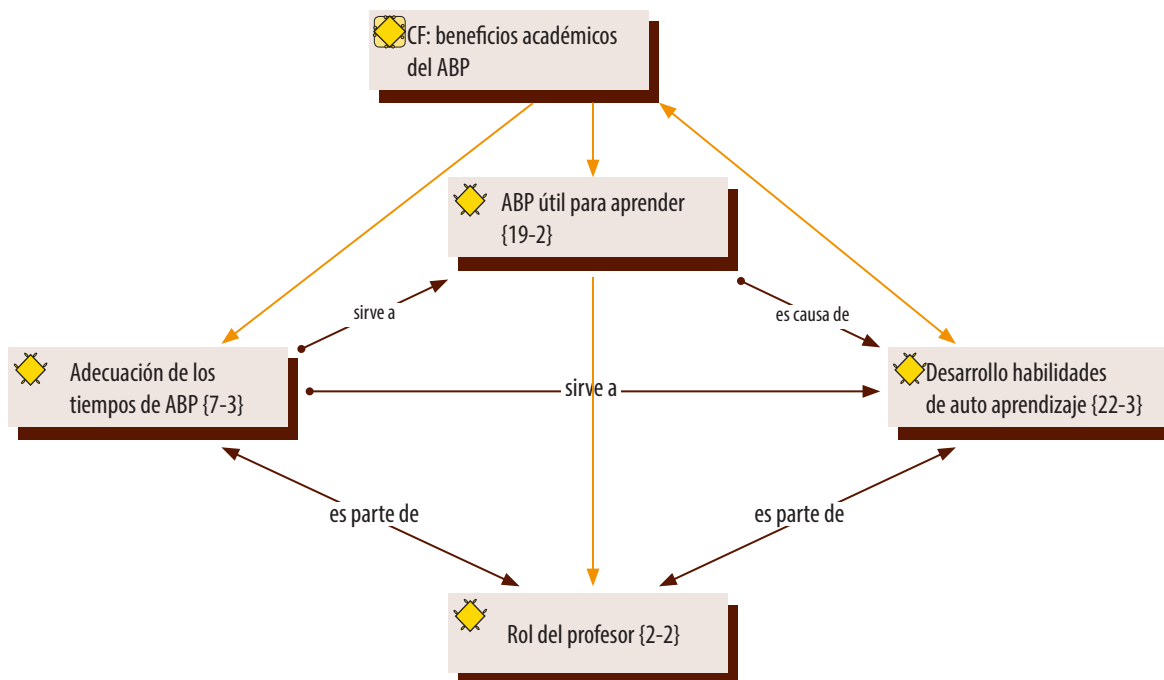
CF: beneficios académicos del ABP

ABP útil para aprender {19-2}

sirve a

es causa de

Adecuación de los tiempos de ABP {7-3}

sirve a

Desarrollo habilidades de auto aprendizaje {22-3}

es parte de

es parte de

Rol del profesor {2-2}